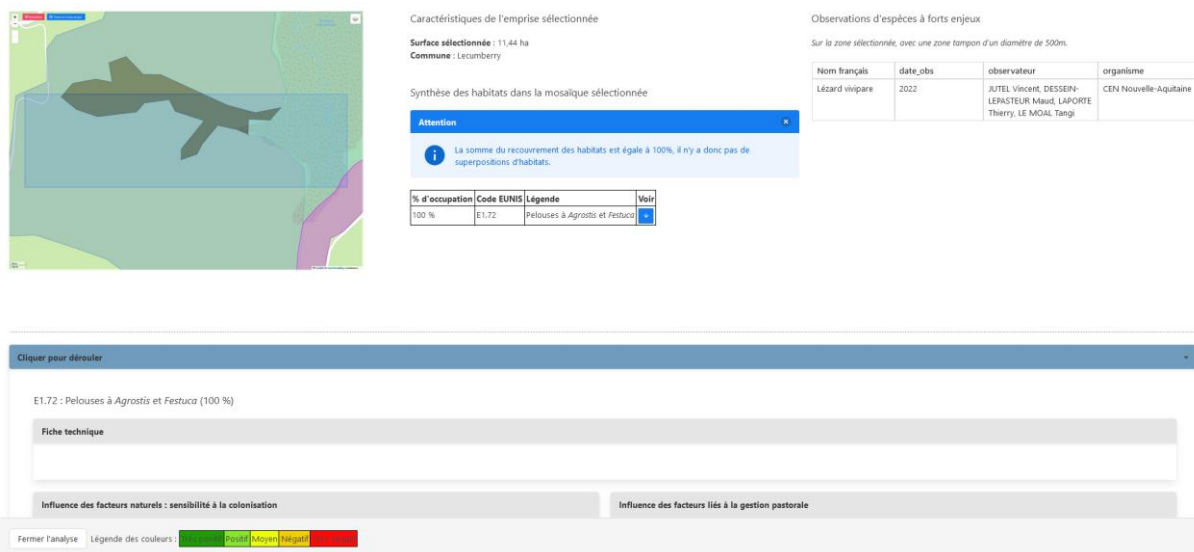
Caractéristiques de l'emprise sélectionnée

**Surface sélectionnée** : 11,44 ha
**Commune** : Lecumberry

Synthèse des habitats dans la mosaïque sélectionnée

**Attention**

La somme du recouvrement des habitats est égale à 100%, il n'y a donc pas de superpositions d'habitats.

| % d'occupation | Code EUNIS | Légende | Voir |
|---|---|---|---|
| 100 % | E1.72 | Pelouses à *Agrostis* et *Festuca* | |

Observations d'espèces à forts enjeux

*Sur la zone sélectionnée, avec une zone tampon d'un diamètre de 500m.*

| Nom français | date_obs | observateur | organisme |
|---|---|---|---|
| Lézard vivipare | 2022 | JUTEL Vincent, DESSEIN-LEPASTEUR Maud, LAPORTE Thierry, LE MOAL Tangi | CEN Nouvelle-Aquitaine |

**Cliquer pour dérouler**

E1.72 : Pelouses à *Agrostis* et *Festuca* (100 %)

**Fiche technique**

**Influence des facteurs naturels : sensibilité à la colonisation**

**Influence des facteurs liés à la gestion pastorale**

Fermer l'analyse Légende des couleurs : Très positif Positif Moyen Négatif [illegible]